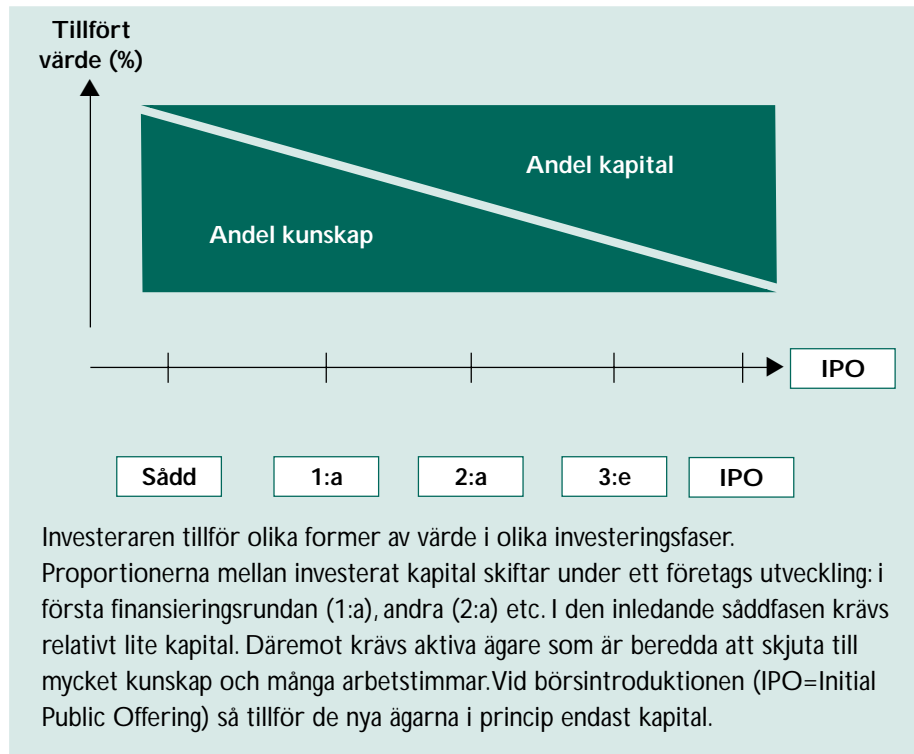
Tillfört värde (%)

Andel kapital

Andel kunskap

IPO

Sådd

1:a

2:a

3:e

IPO

Investeraren tillför olika former av värde i olika investeringsfaser. Proportionerna mellan investerat kapital skiftar under ett företags utveckling: i första finansieringsrundan (1:a), andra (2:a) etc. I den inledande såddfasen krävs relativt lite kapital. Däremot krävs aktiva ägare som är beredda att skjuta till mycket kunskap och många arbetstimmar.Vid börsintroduktionen (IPO=Initial Public Offering) så tillför de nya ägarna i princip endast kapital.